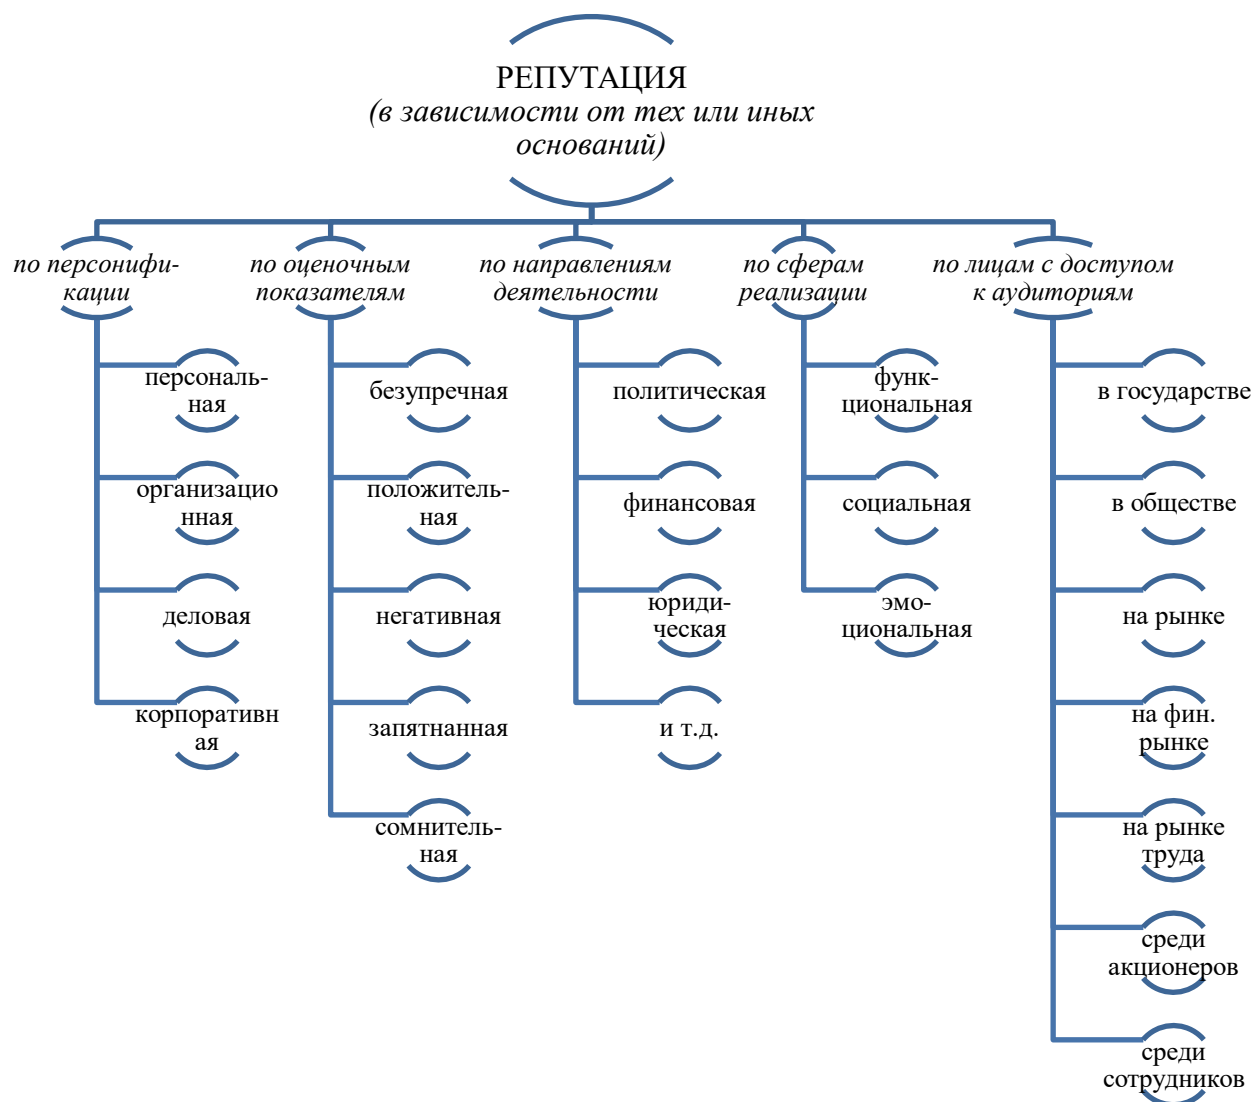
РЕПУТАЦИЯ
(в зависимости от тех или иных оснований)

по персонификации

персональная

организационная

деловая

корпоративная

по оценочным показателям

безупречная

положительная

негативная

запятнанная

сомнительная

по направлениям деятельности

политическая

финансовая

юридическая

и т.д.

по сферам реализации

функциональная

социальная

эмоциональная

по лицам с доступом к аудиториям

в государстве

в обществе

на рынке

на фин. рынке

на рынке труда

среди акционеров

среди сотрудников